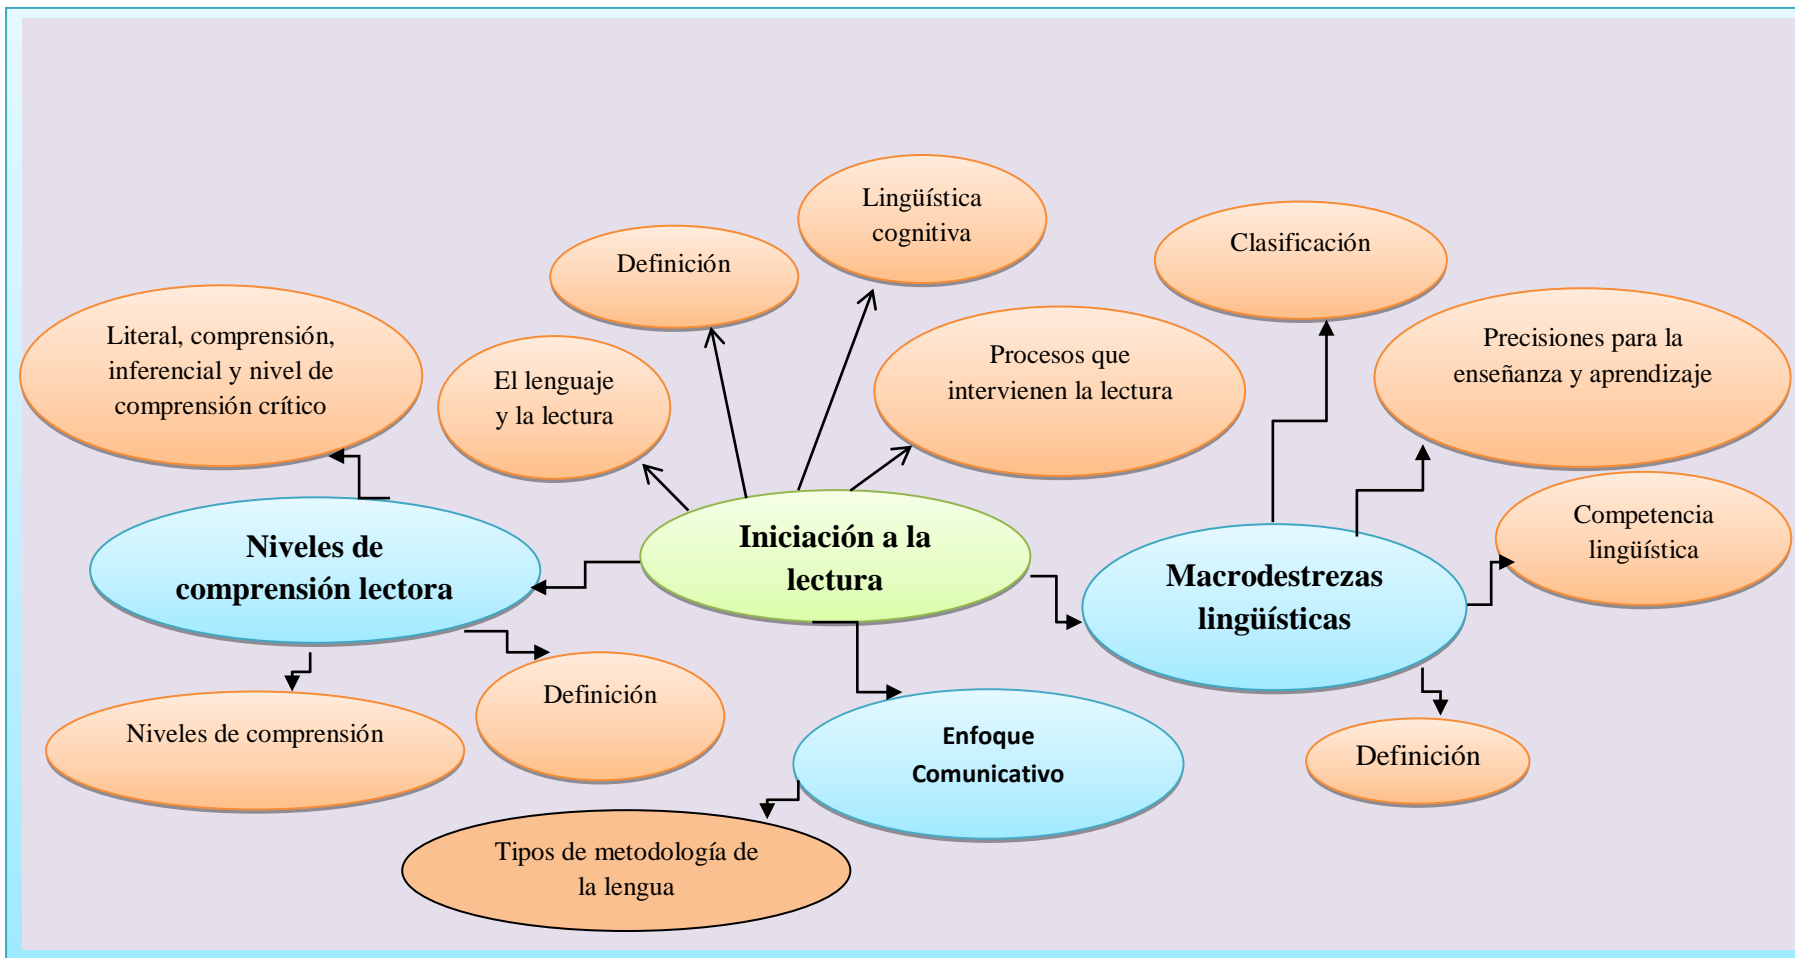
Iniciación a la lectura

Definición

Lingüística cognitiva

El lenguaje y la lectura

Procesos que intervienen la lectura

Niveles de comprensión lectora

Literal, comprensión, inferencial y nivel de comprensión crítico

Niveles de comprensión

Definición

Enfoque Comunicativo

Tipos de metodología de la lengua

Macrodestrezas lingüísticas

Clasificación

Precisiones para la enseñanza y aprendizaje

Competencia lingüística

Definición